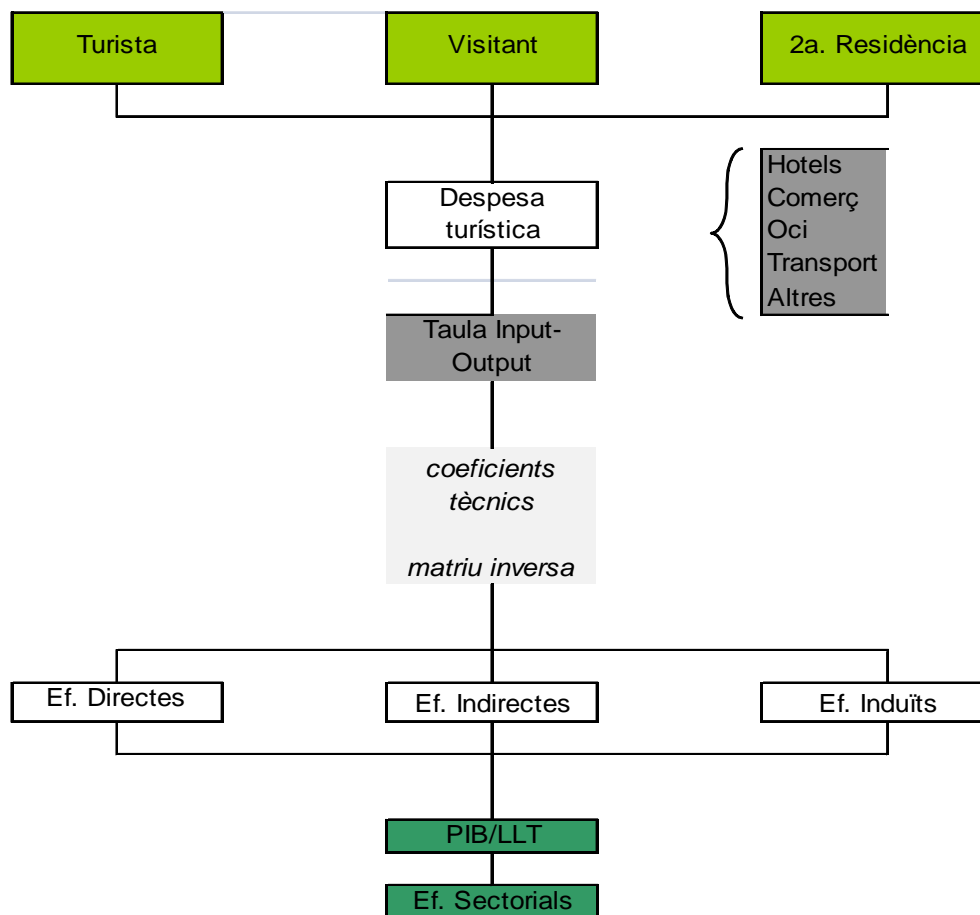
Turista

Visitant

2a. Residència

Despesa turística

Hotels
Comerç
Oci
Transport
Altres

Taula Input-Output

*coeficients tècnics*

*matriu inversa*

Ef. Directes

Ef. Indirectes

Ef. Induïts

PIB/LLT

Ef. Sectorials